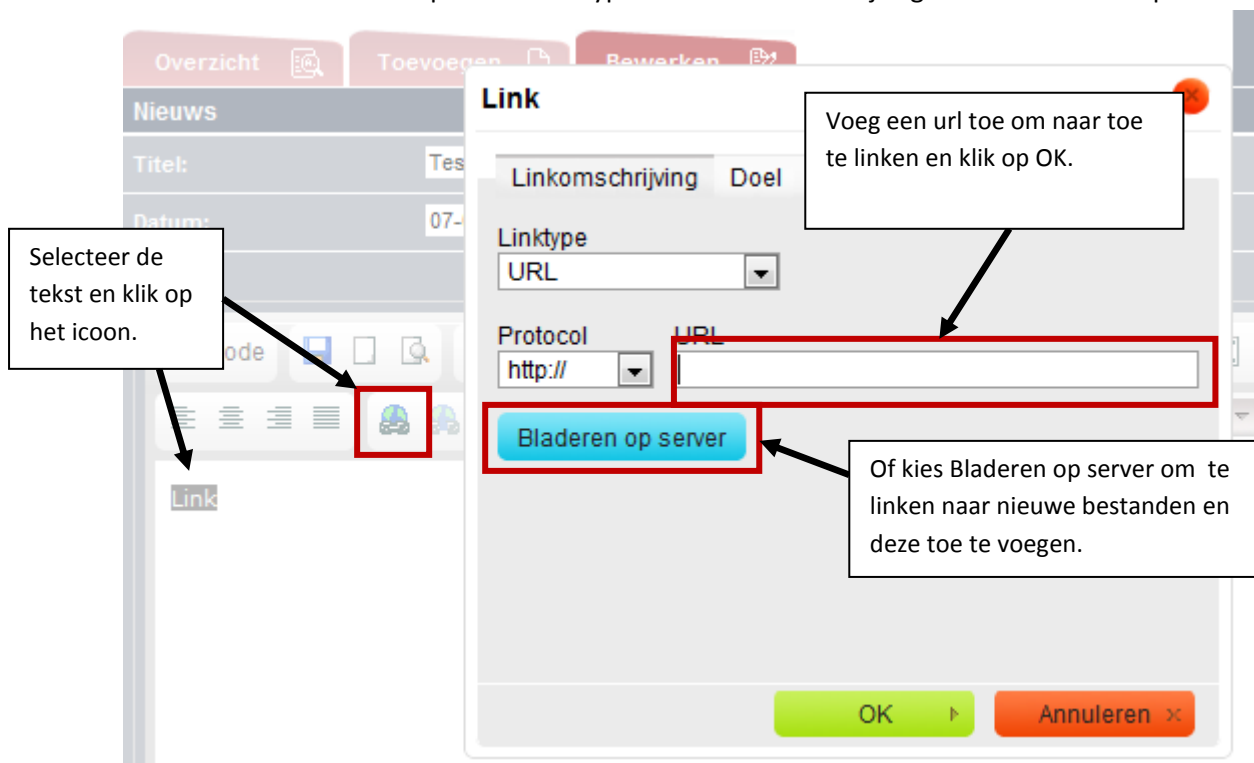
Overzicht

Toevoegen

Bewerken

Nieuws

Titel:

Tes

Datum:

07-

Link

Voeg een url toe om naar toe te linken en klik op OK.

Linkomschrijving

Doel

Selecteer de tekst en klik op het icoon.

Linktype

URL

Protocol

URL

http://

ode

Bladeren op server

Of kies Bladeren op server om te linken naar nieuwe bestanden en deze toe te voegen.

Link

OK

Annuleren